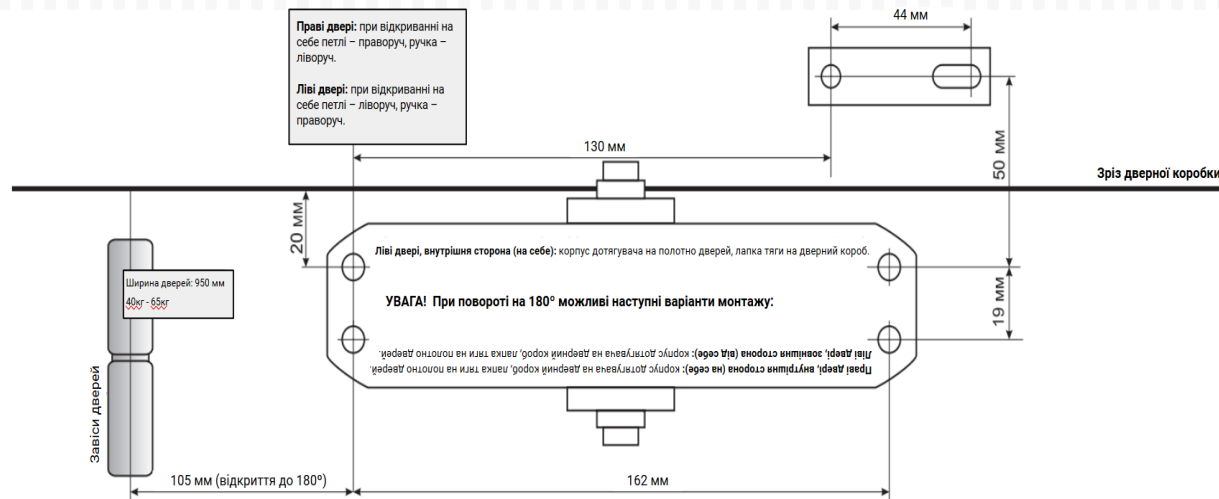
**Праві двері:** при відкриванні на себе петлі – праворуч, ручка – ліворуч.

**Ліві двері:** при відкриванні на себе петлі – ліворуч, ручка – праворуч.

44 мм

130 мм

50 мм

Зріз дверної коробки

20 мм

**Ліві двері, внутрішня сторона (на себе):** корпус дотягувача на полотно дверей, лапка тяги на дверний короб.

Ширина дверей: 950 мм

40кг - 65кг

**УВАГА! При повороті на 180° можливі наступні варіанти монтажу:**

**Праві двері, внутрішня сторона (на себе):** корпус дотягувача на дверний короб, лапка тяги на полотно дверей.

**Ліві двері, зовнішня сторона (від себе):** корпус дотягувача на дверний короб, лапка тяги на полотно дверей.

19 мм

Завіси дверей

105 мм (відкриття до 180°)

162 мм